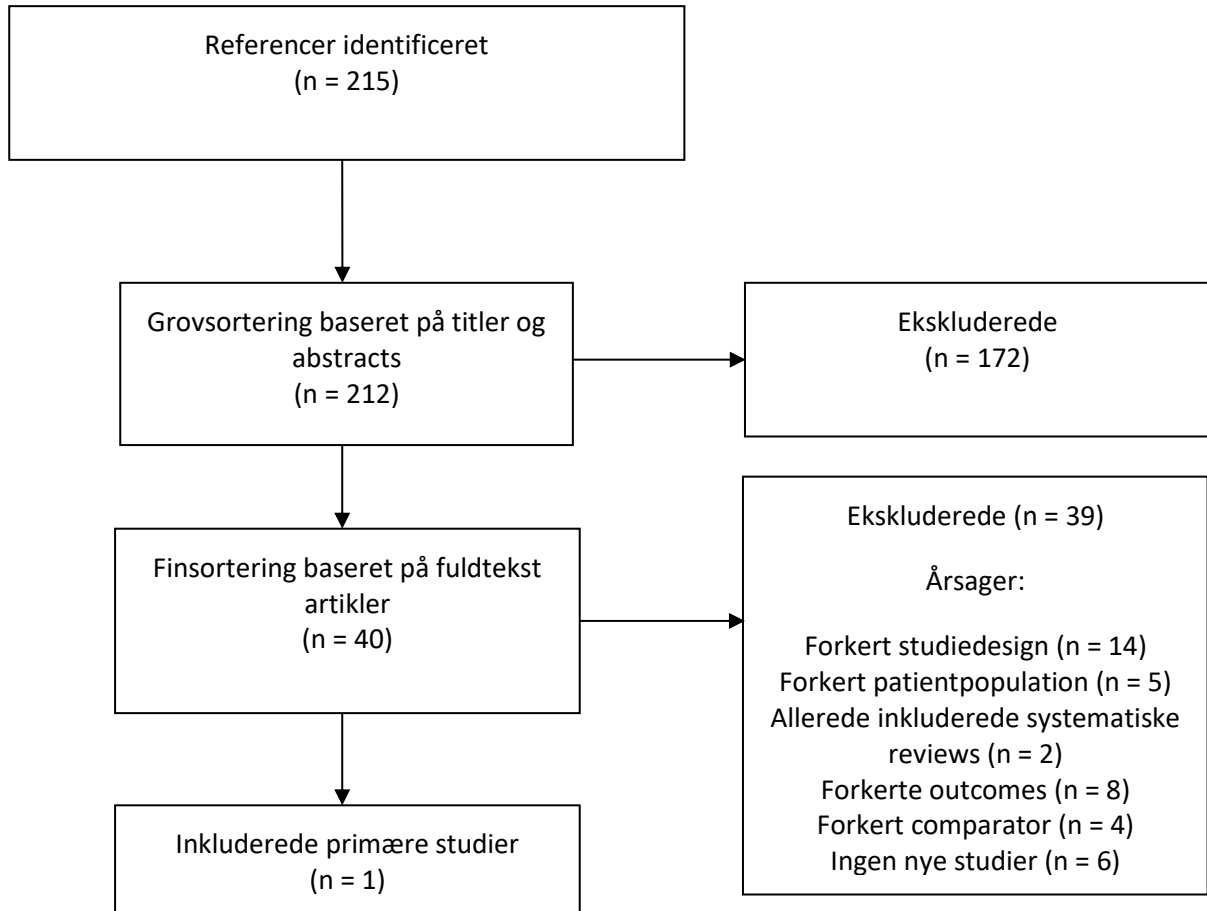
Referencer identificeret
(n = 215)

Grovsortering baseret på titler og abstracts
(n = 212)

Ekskluderede
(n = 172)

Finsortering baseret på fuldtekst artikler
(n = 40)

Ekskluderede (n = 39)

Årsager:

Forkert studiedesign (n = 14)
Forkert patientpopulation (n = 5)
Allerede inkluderede systematiske reviews (n = 2)
Forkerte outcomes (n = 8)
Forkert comparator (n = 4)
Ingen nye studier (n = 6)

Inkluderede primære studier
(n = 1)